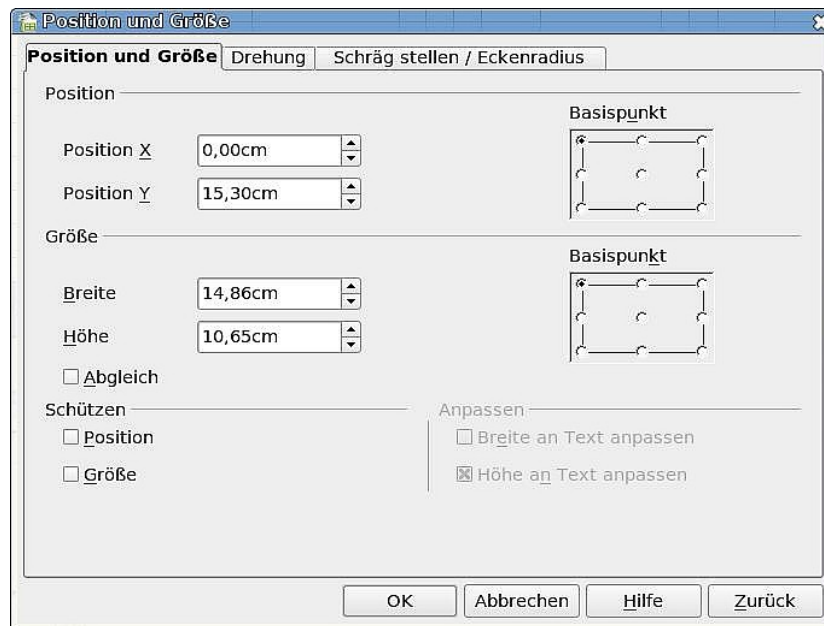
Position und Größe

Position und Größe | Drehung | Schräg stellen / Eckenradius

Position

Position X 0,00cm

Position Y 15,30cm

Basispunkt

Größe

Breite 14,86cm

Höhe 10,65cm

Basispunkt

☐ Abgleich

Schützen

☐ Position

☐ Größe

Anpassen

☐ Breite an Text anpassen

☒ Höhe an Text anpassen

OK | Abbrechen | Hilfe | Zurück